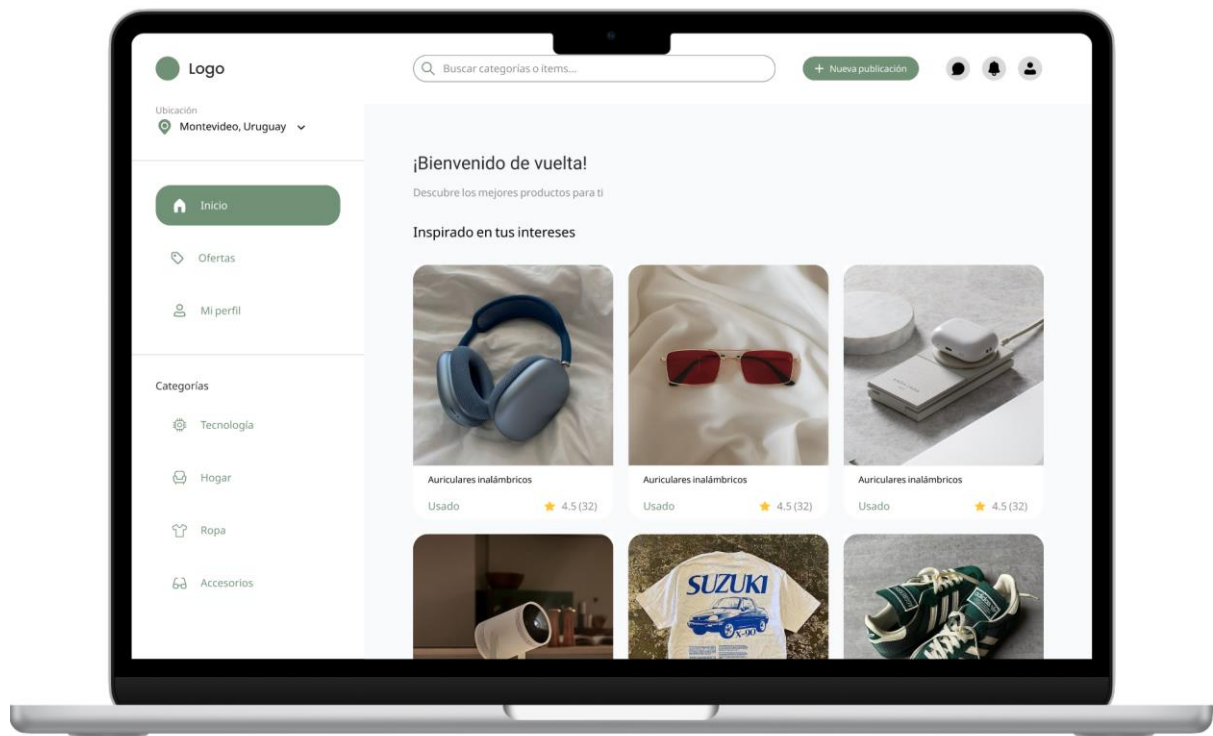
Logo

Buscar categorías o items...

+ Nueva publicación

Ubicación
Montevideo, Uruguay

Inicio

Ofertas

Mi perfil

Categorías

Tecnología

Hogar

Ropa

Accesorios

¡Bienvenido de vuelta!

Descubre los mejores productos para ti

Inspirado en tus intereses

Auriculares inalámbricos
Usado
4.5 (32)

Auriculares inalámbricos
Usado
4.5 (32)

Auriculares inalámbricos
Usado
4.5 (32)

SUZUKI
X-90